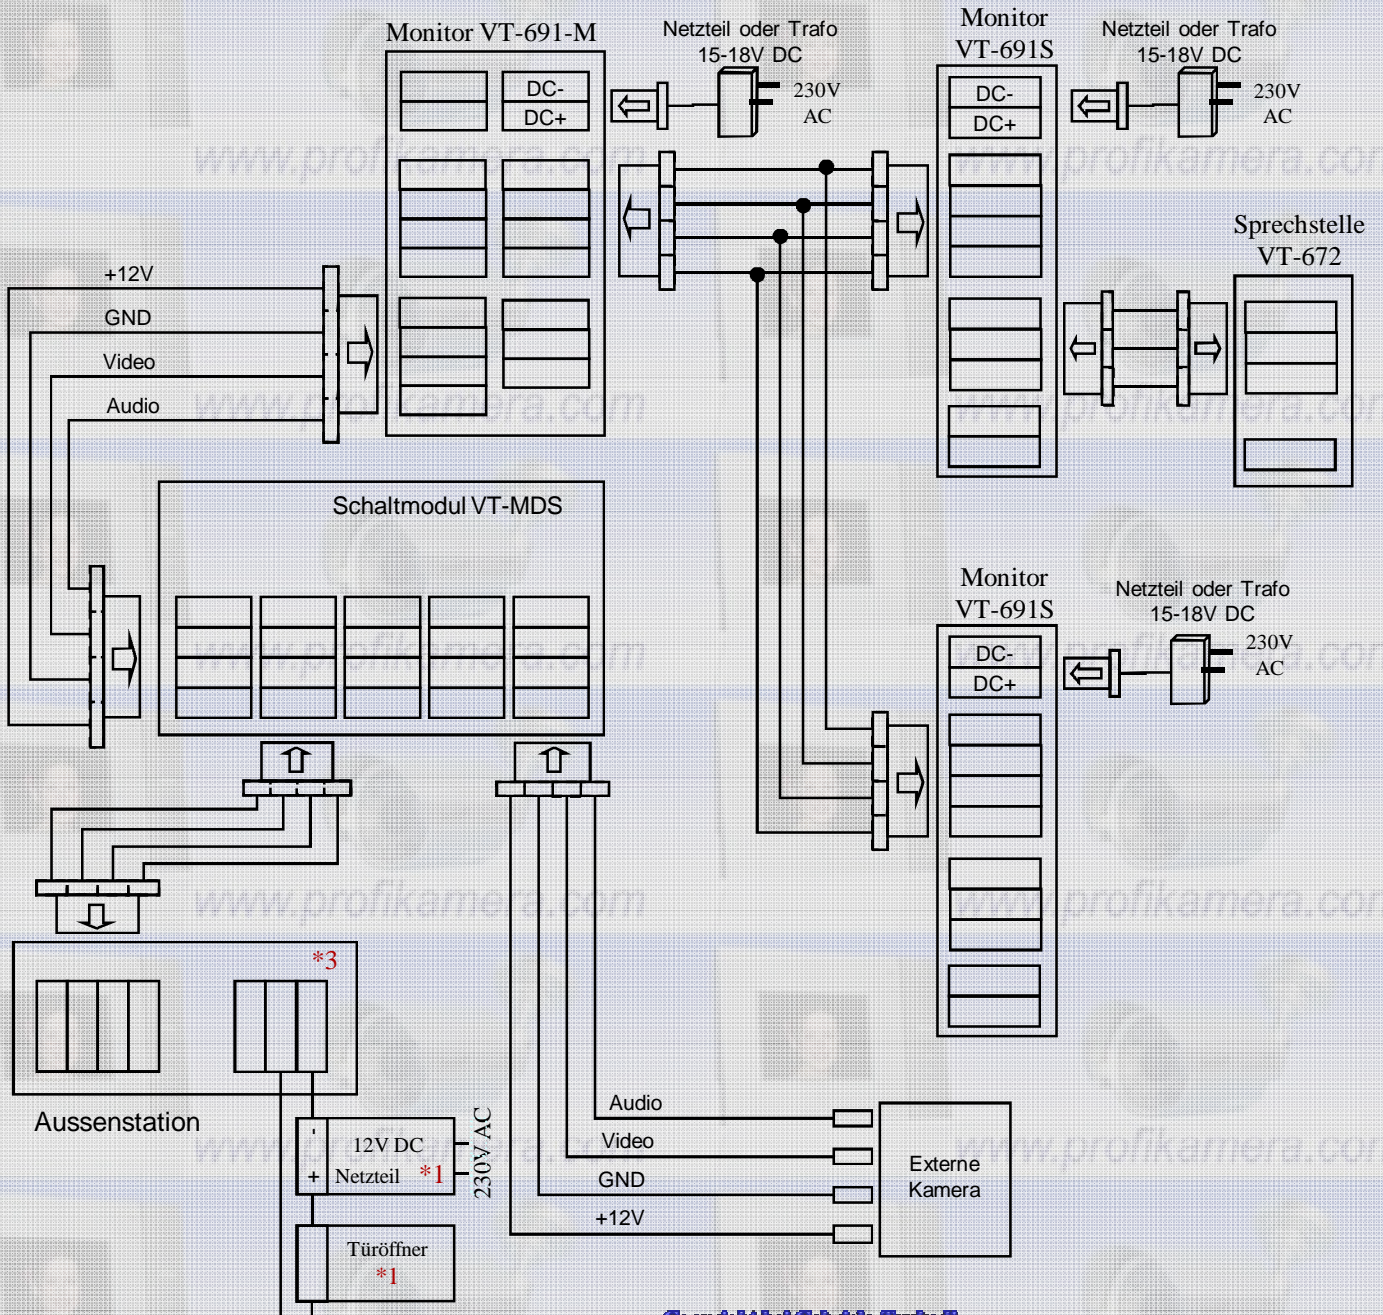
Monitor VT-691-M

DC-
DC+

Netzteil oder Trafo
15-18V DC

230V
AC

Monitor
VT-691S

DC-
DC+

Netzteil oder Trafo
15-18V DC

230V
AC

www.profikamera.com

Sprechstelle
VT-672

+12V
GND
Video
Audio

Schaltmodul VT-MDS

Monitor
VT-691S

DC-
DC+

Netzteil oder Trafo
15-18V DC

230V
AC

*3

Aussenstation

-
12V DC
+
Netzteil *1

230V AC

Türöffner
*1

Audio
Video
GND
+12V

Externe
Kamera